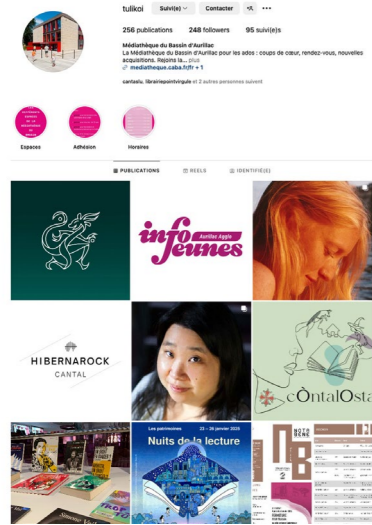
tulikoi Suivi(e) Contacter ···

256 publications 248 followers 95 suivi(e)s

Médiathèque du Bassin d'Aurillac
La Médiathèque du Bassin d'Aurillac pour les ados : coups de cœur, rendez-vous, nouvelles acquisitions. Rejoins la... plus
médiatheque.caba.fr/fr + 1

cantaslu, librairiepointvirgule et 2 autres personnes suivent

Espaces
Adhésion
Horaires

PUBLICATIONS REELS IDENTIFIÉ(E)

info Jeunes Aurillac Agglo

HIBERNAROCK CANTAL

CòntalOsta

Les patrimoines 23 — 26 janvier 2025
Nuits de la lecture

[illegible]